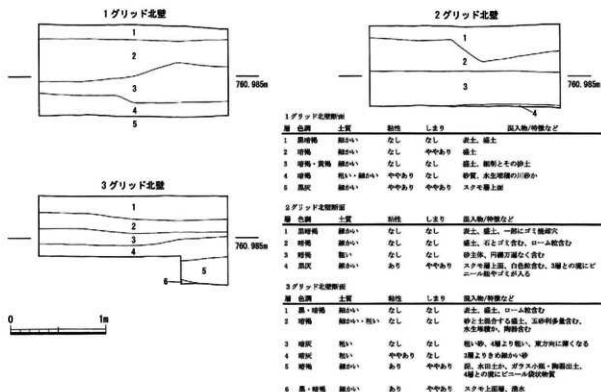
1グリッド北壁

1
2
3
4
5

760.985m

2グリッド北壁

1
2
3
4

760.985m

3グリッド北壁

1
2
3
4
5
6

760.985m

0
1m

1グリッド北壁断面

| 層 | 色調 | 土質 | 粘性 | しまり | 混入物/特徴など |
|---|---|---|---|---|---|
| 1 | 黒褐色 | 細かい | なし | なし | 表土、盛土 |
| 2 | 暗褐 | 細かい | なし | ややあり | 盛土 |
| 3 | 暗褐・黄褐 | 細かい | なし | なし | 盛土、樹根とその斜土 |
| 4 | 暗褐 | 粗い・細かい | ややあり | なし | 砂質、水生堆積の川砂か |
| 5 | 黒灰 | 細かい | ややあり | ややあり | スクモ層上面 |

2グリッド北壁断面

| 層 | 色調 | 土質 | 粘性 | しまり | 混入物/特徴など |
|---|---|---|---|---|---|
| 1 | 黒暗褐 | 細かい | なし | なし | 表土、盛土、一部にゴミ廃棄穴 |
| 2 | 暗褐 | 細かい | なし | なし | 盛土、石とゴミ含む、ローム粒含む |
| 3 | 暗褐 | 粗い | なし | なし | 砂主体、円礫万遍なく含む |
| 4 | 黒灰 | 細かい | あり | ややあり | スクモ層上面、白色粒含む、3層との境にビニール紙やゴミが入る |

3グリッド北壁断面

| 層 | 色調 | 土質 | 粘性 | しまり | 混入物/特徴など |
|---|---|---|---|---|---|
| 1 | 黒・暗褐 | 細かい | なし | なし | 表土、盛土、ローム粒含む |
| 2 | 暗褐 | 細かい・粗い | なし | なし | 砂と土混合する盛土、玉砂利多量含む、水生堆積か、陶器含む |
| 3 | 暗灰 | 粗い | なし | なし | 粗い砂、4層より粗い、東方向に薄くなる |
| 4 | 暗灰 | 粗い | ややあり | なし | 3層よりきめ細かい砂 |
| 5 | 暗灰 | 細かい | なし | ややあり | 泥、水田土か、ガラス小瓶・陶器出土、4層との境にビニール袋状物質 |
| 6 | 黒・暗褐 | 細かい | あり | ややあり | スクモ上面層、湧水 |